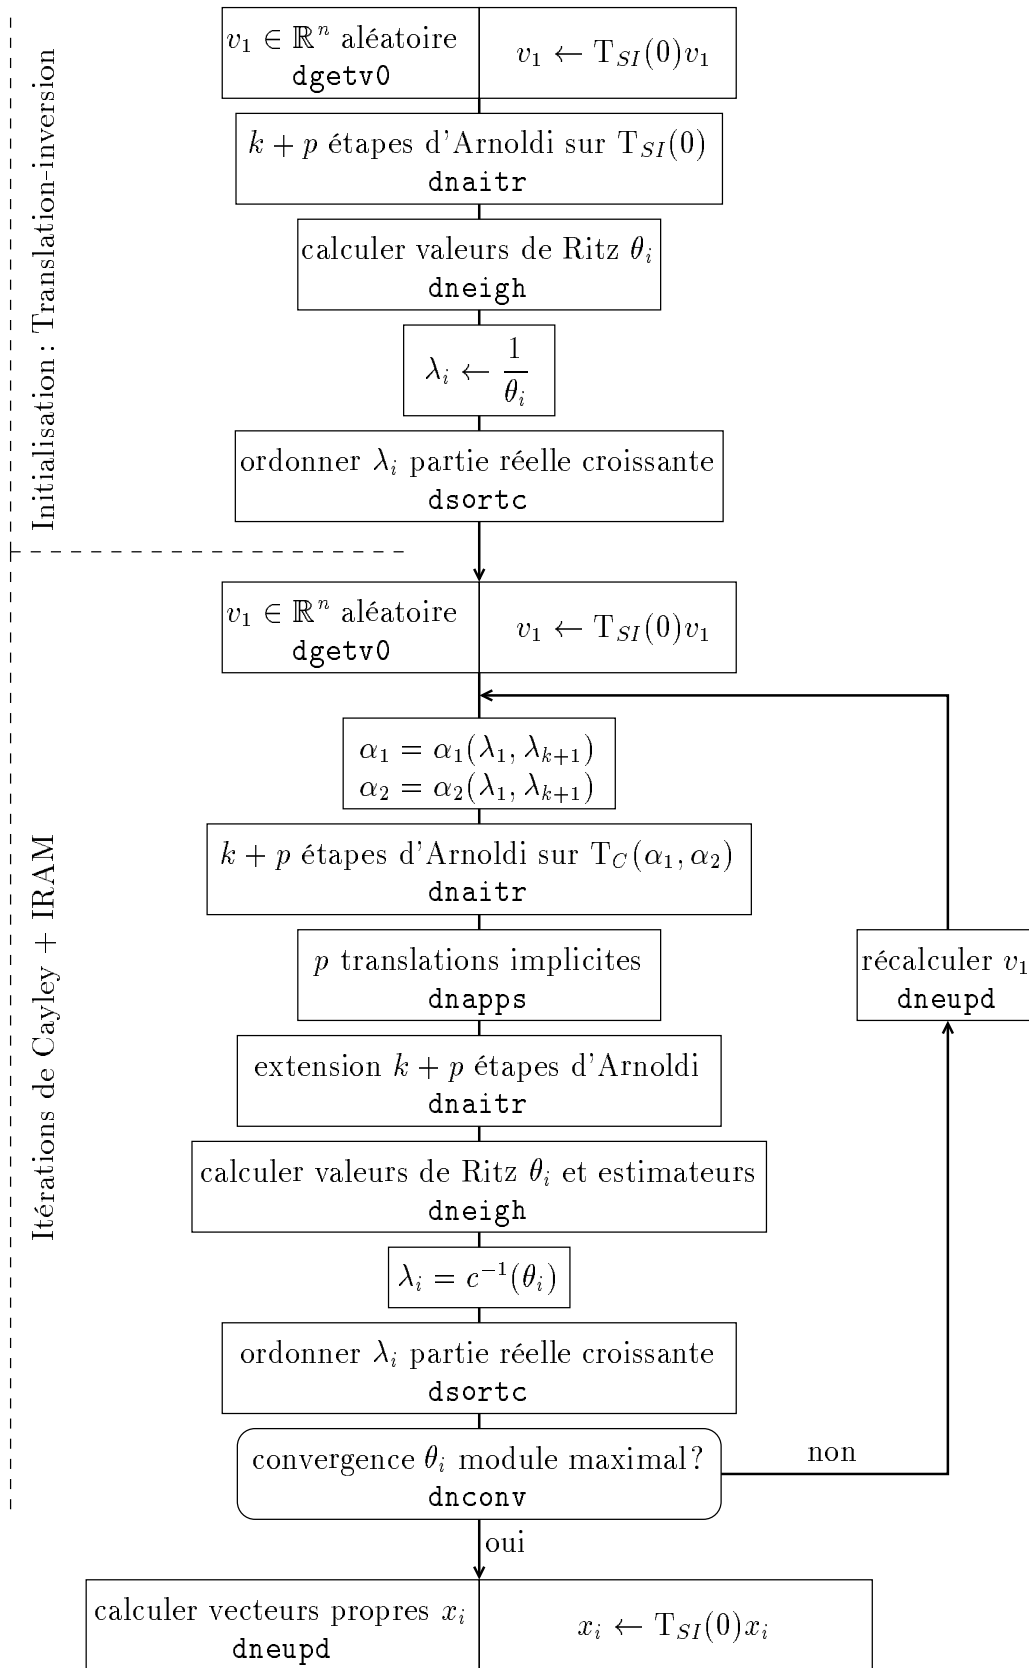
Initialisation : Translation-inversion

$v_1 \in \mathbb{R}^n$ aléatoire
dgetv0

$v_1 \leftarrow \mathrm{T}_{SI}(0)v_1$

$k+p$ étapes d'Arnoldi sur $\mathrm{T}_{SI}(0)$
dnaitr

calculer valeurs de Ritz $\theta_i$
dneigh

$\lambda_i \leftarrow \frac{1}{\theta_i}$

ordonner $\lambda_i$ partie réelle croissante
dsortc

Itérations de Cayley + IRAM

$v_1 \in \mathbb{R}^n$ aléatoire
dgetv0

$v_1 \leftarrow \mathrm{T}_{SI}(0)v_1$

$\alpha_1 = \alpha_1(\lambda_1, \lambda_{k+1})$
$\alpha_2 = \alpha_2(\lambda_1, \lambda_{k+1})$

$k+p$ étapes d'Arnoldi sur $\mathrm{T}_C(\alpha_1, \alpha_2)$
dnaitr

$p$ translations implicites
dnapps

récalculer $v_1$
dneupd

extension $k+p$ étapes d'Arnoldi
dnaitr

calculer valeurs de Ritz $\theta_i$ et estimateurs
dneigh

$\lambda_i = c^{-1}(\theta_i)$

ordonner $\lambda_i$ partie réelle croissante
dsortc

convergence $\theta_i$ module maximal?
dnconv

non

oui

calculer vecteurs propres $x_i$
dneupd

$x_i \leftarrow \mathrm{T}_{SI}(0)x_i$